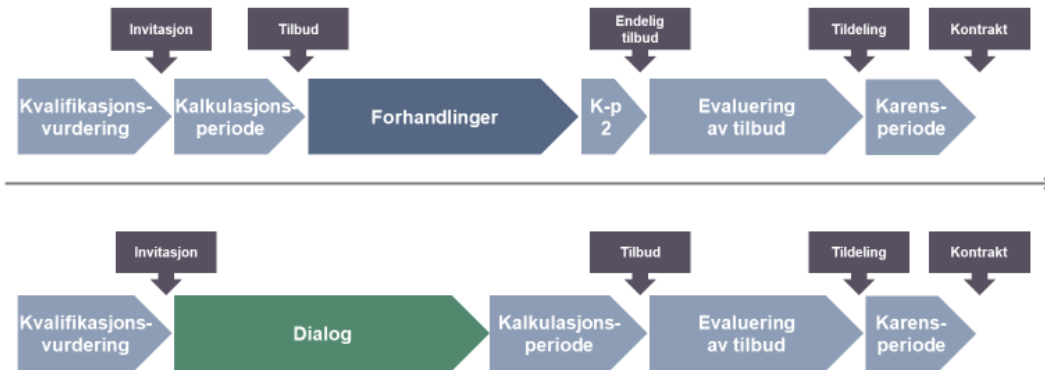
Invitasjon
Tilbud
Endelig tilbud
Tildeling
Kontrakt

Kvalifikasjons-vurdering
Kalkulasjons-periode
Forhandlinger
K-p 2
Evaluering av tilbud
Karens-periode

Invitasjon
Tilbud
Tildeling
Kontrakt

Kvalifikasjons-vurdering
Dialog
Kalkulasjons-periode
Evaluering av tilbud
Karens-periode